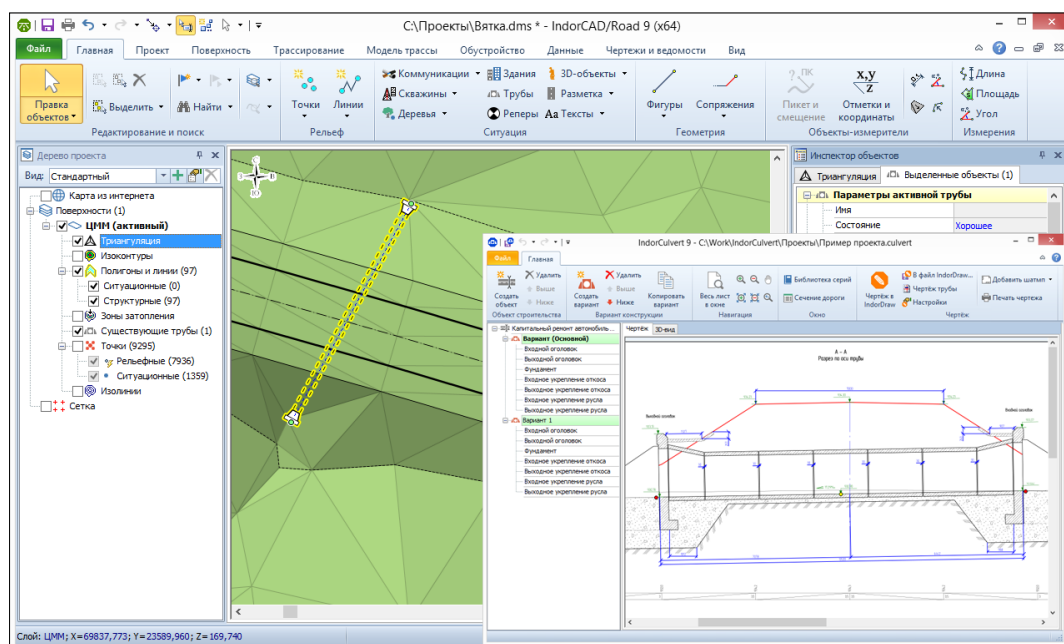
C:\Проекты\Вятка.dms * - IndorCAD/Road 9 (x64)

Файл Главная Проект Поверхность Трассирование Модель трассы Обустройство Данные Чертежи и ведомости Вид

Правка объектов
Выделить
Найти
Редактирование и поиск
Точки Линии
Рельеф
Коммуникации Здания 3D-объекты
Скважины Трубы Разметка
Деревья Реперы Тексты
Ситуация
Фигуры Сопряжения
Геометрия
Пикет и смещение
Отметки и координаты
Объекты-измерители
Длина
Площадь
Угол
Измерения

Дерево проекта
Вид: Стандартный
Карта из интернета
Поверхности (1)
ЦММ (активный)
Триангуляция
Изоконтуры
Полигоны и линии (97)
Ситуационные (0)
Структурные (97)
Зоны затопления
Существующие трубы (1)
Точки (9295)
Рельефные (7936)
Ситуационные (1359)
Изолинии
Сетка

Инспектор объектов
Триангуляция Выделенные объекты (1)
Параметры активной трубы
Имя
Состояние Хорошее

IndorCulvert 9 - C:\Work\IndorCulvert\Проекты\Пример проекта.culvert
Файл Главная
Создать объект
Удалить
Выше
Ниже
Объект строительства
Создать вариант
Удалить
Выше
Ниже
Копировать вариант
Вариант конструкции
Весь лист в окне
Навигация
Библиотека серий
Сечение дороги
Окно
Чертёж в IndorDraw
В файл IndorDraw...
Чертёж трубы
Настройки
Добавить штамп
Печать чертежа
Чертёж

Капитальный ремонт автомобиль...
Вариант (Основной)
Входной оголовок
Выходной оголовок
Фундамент
Входное укрепление откоса
Выходное укрепление откоса
Входное укрепление русла
Выходное укрепление русла
Вариант 1
Входной оголовок
Выходной оголовок
Фундамент
Входное укрепление откоса
Входное укрепление откоса
Входное укрепление русла
Выходное укрепление русла

Чертёж 3D-вид
А – А
Разрез по оси трубы

Слой: ЦММ; X=69837,773; Y=23589,960; Z=169,740